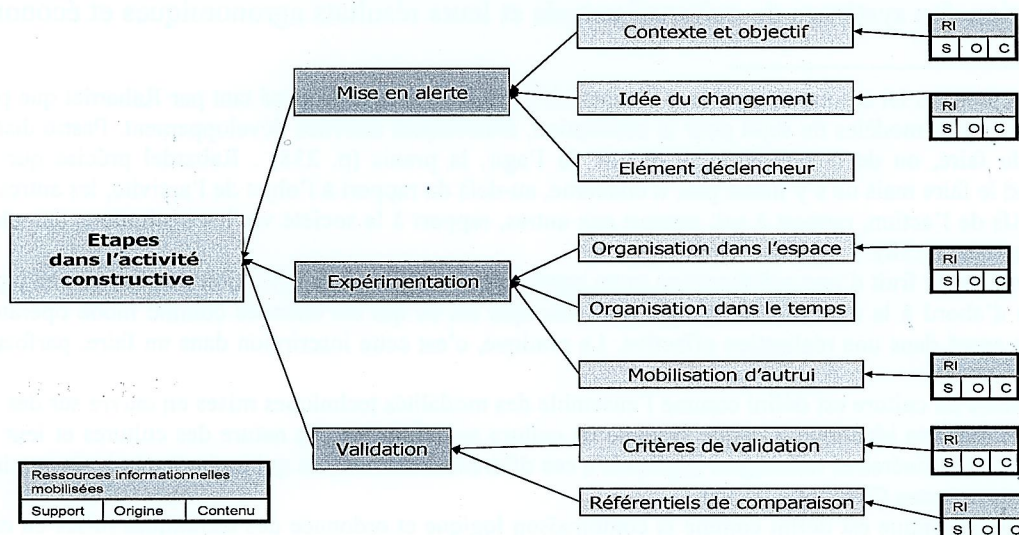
Etapes dans l'activité constructive

Mise en alerte

Contexte et objectif

RI
| S | O | C |
|---|---|---|

Idée du changement

RI
| S | O | C |
|---|---|---|

Elément déclencheur

Expérimentation

Organisation dans l'espace

RI
| S | O | C |
|---|---|---|

Organisation dans le temps

Mobilisation d'autrui

RI
| S | O | C |
|---|---|---|

Validation

Critères de validation

RI
| S | O | C |
|---|---|---|

Référentiels de comparaison

RI
| S | O | C |
|---|---|---|

Ressources informationnelles mobilisées

| Support | Origine | Contenu |
|---|---|---|